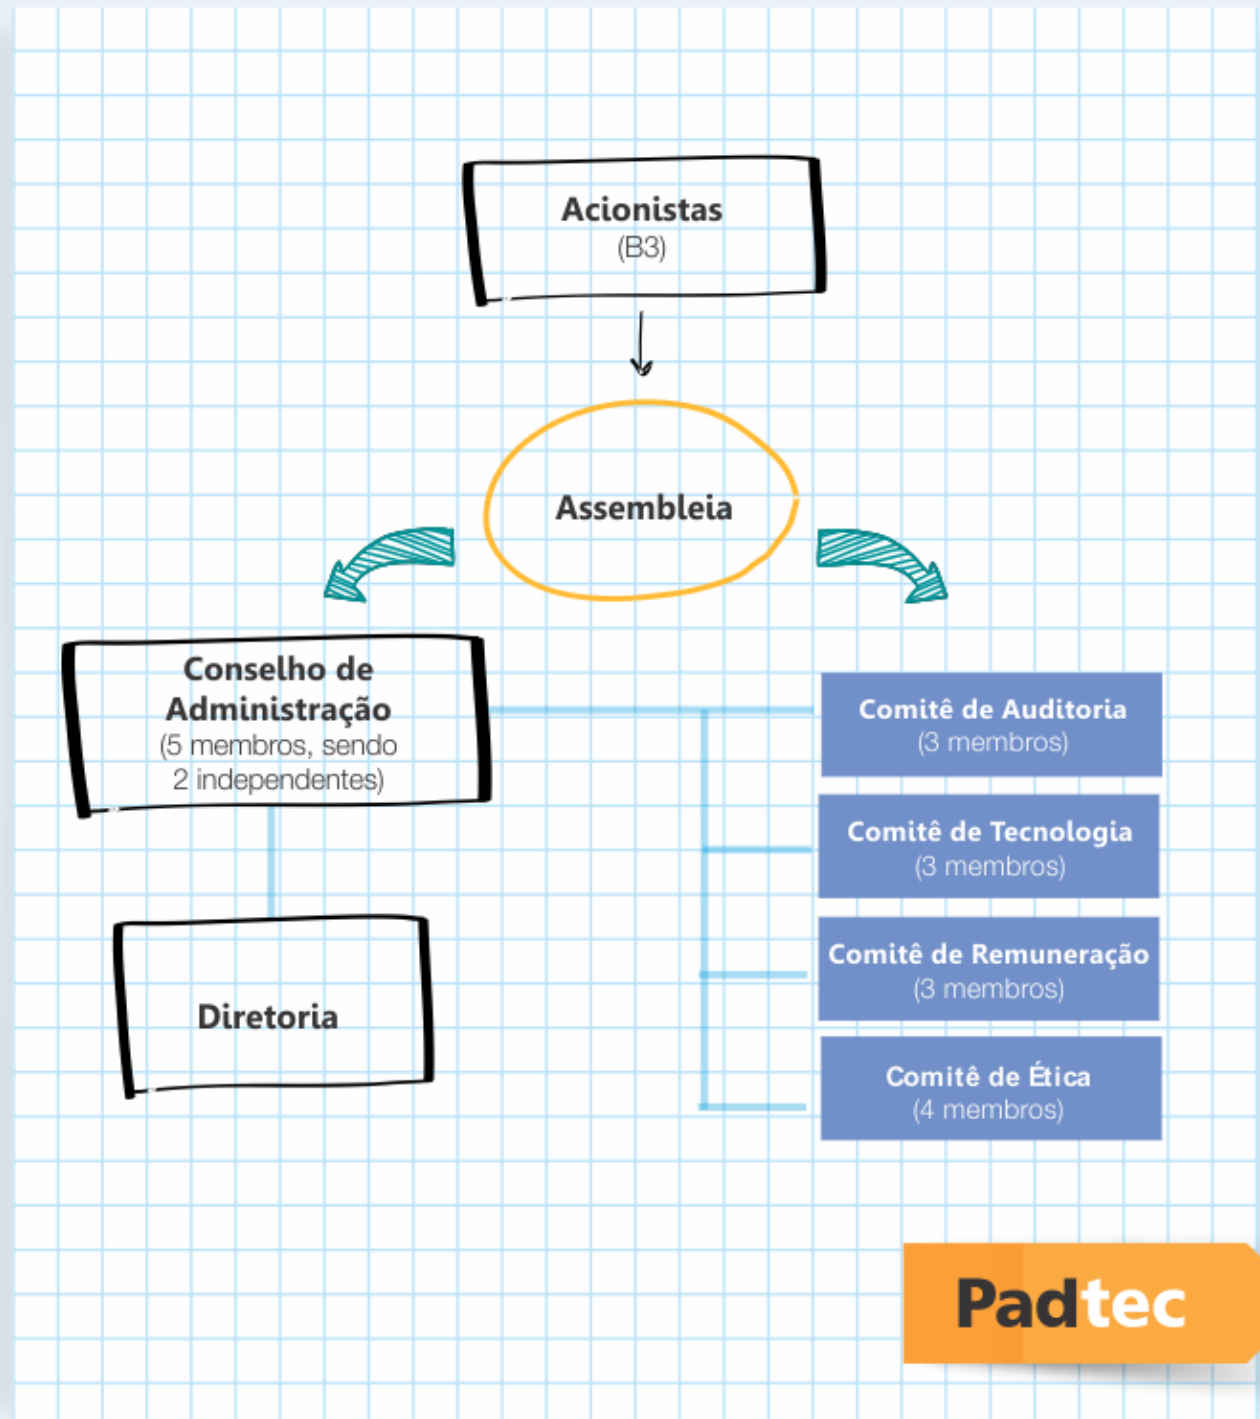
Acionistas
(B3)

Assembleia

Conselho de Administração
(5 membros, sendo 2 independentes)

Diretoria

Comitê de Auditoria
(3 membros)

Comitê de Tecnologia
(3 membros)

Comitê de Remuneração
(3 membros)

Comitê de Ética
(4 membros)

Padtec